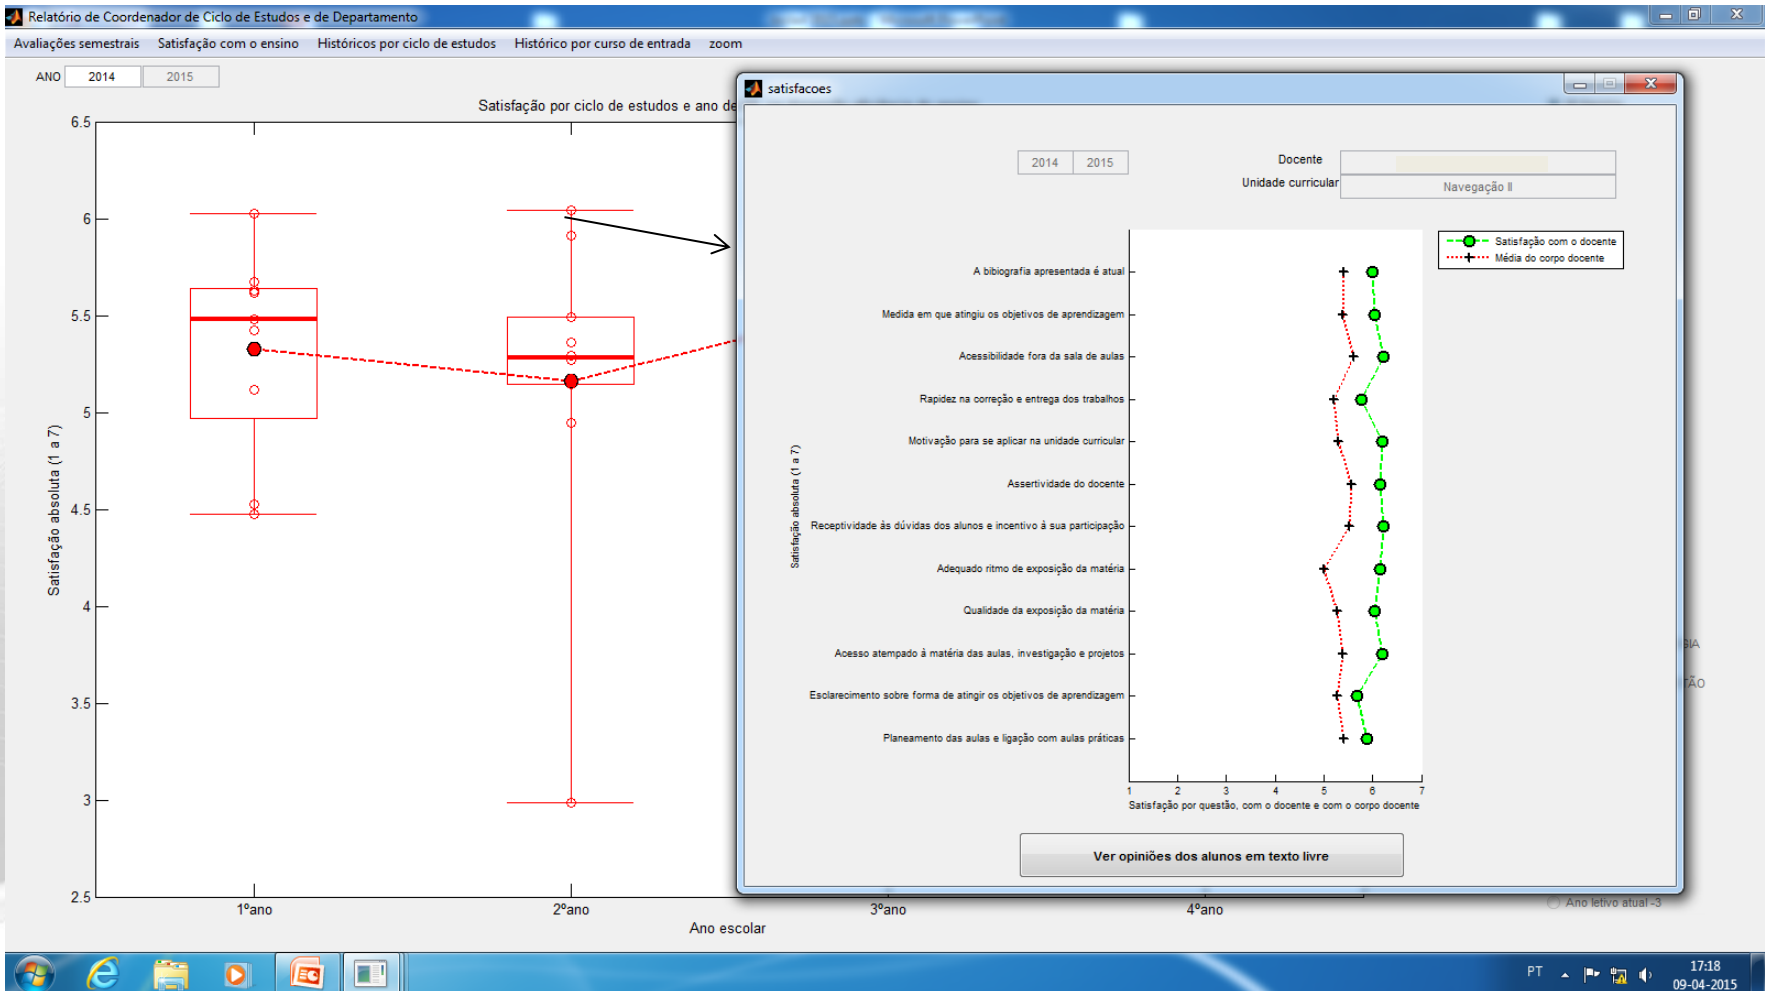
Relatório de Coordenador de Ciclo de Estudos e de Departamento

Avaliações semestrais Satisfação com o ensino Históricos por ciclo de estudos Histórico por curso de entrada zoom

ANO 2014 2015

Satisfação por ciclo de estudos e ano de

6.5
6
5.5
5
4.5
4
3.5
3
2.5

Satisfação absoluta (1 a 7)

1ºano 2ºano 3ºano 4ºano

Ano escolar

satisfacoes

2014 2015

Docente
Unidade curricular Navegação II

Satisfação com o docente
Média do corpo docente

A bibiografia apresentada é atual
Medida em que atingiu os objetivos de aprendizagem
Acessibilidade fora da sala de aulas
Rapidez na correção e entrega dos trabalhos
Motivação para se aplicar na unidade curricular
Assertividade do docente
Receptividade às dúvidas dos alunos e incentivo à sua participação
Adequado ritmo de exposição da matéria
Qualidade da exposição da matéria
Acesso atempado à matéria das aulas, investigação e projetos
Esclarecimento sobre forma de atingir os objetivos de aprendizagem
Planeamento das aulas e ligação com aulas práticas

Satisfação absoluta (1 a 7)

1 2 3 4 5 6 7

Satisfação por questão, com o docente e com o corpo docente

Ver opiniões dos alunos em texto livre

IA
ÃO

Ano letivo atual -3

PT 17:18 09-04-2015